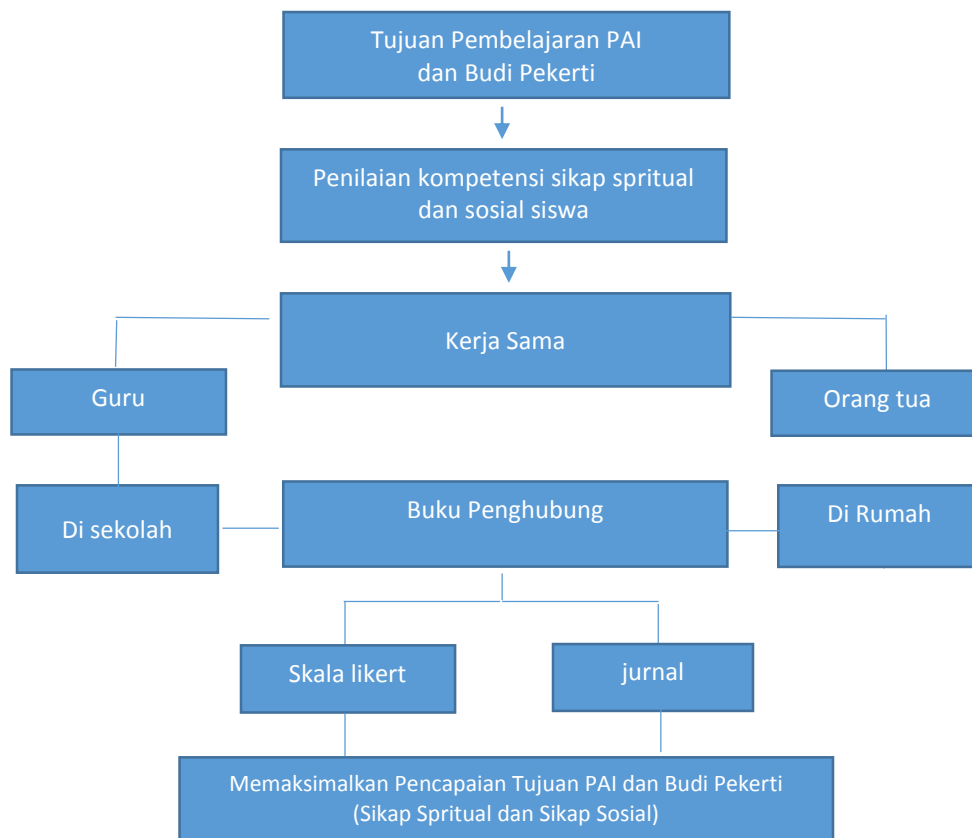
Tujuan Pembelajaran PAI dan Budi Pekerti

Penilaian kompetensi sikap spritual dan sosial siswa

Kerja Sama

Guru

Orang tua

Di sekolah

Buku Penghubung

Di Rumah

Skala likert

jurnal

Memaksimalkan Pencapaian Tujuan PAI dan Budi Pekerti (Sikap Spritual dan Sikap Sosial)